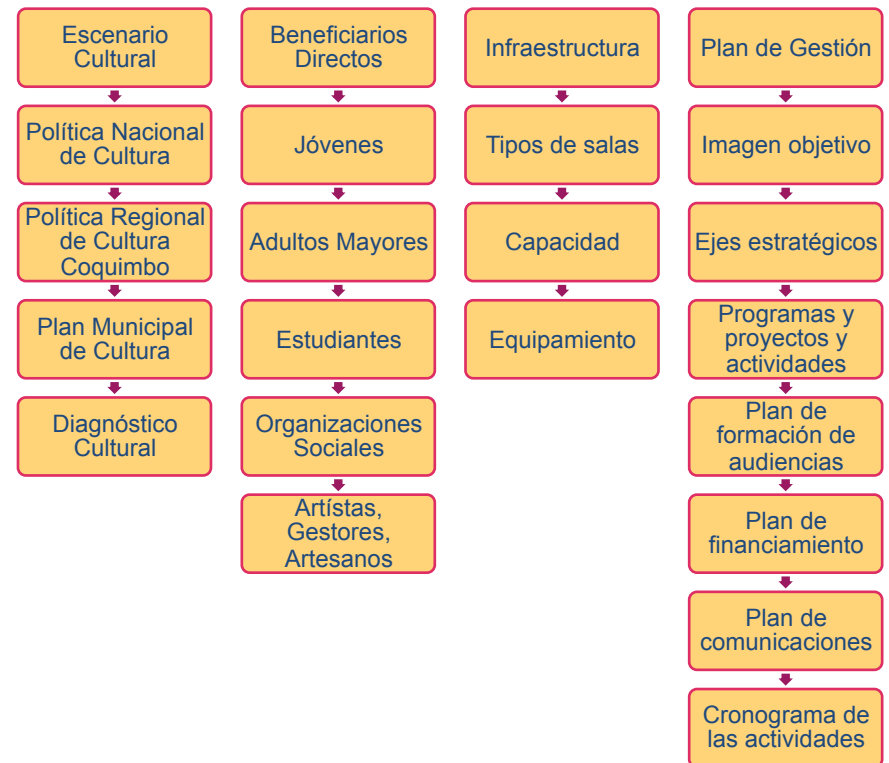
Escenario Cultural

Política Nacional de Cultura

Política Regional de Cultura Coquimbo

Plan Municipal de Cultura

Diagnóstico Cultural

Beneficiarios Directos

Jóvenes

Adultos Mayores

Estudiantes

Organizaciones Sociales

Artístas, Gestores, Artesanos

Infraestructura

Tipos de salas

Capacidad

Equipamiento

Plan de Gestión

Imagen objetivo

Ejes estratégicos

Programas y proyectos y actividades

Plan de formación de audiencias

Plan de financiamiento

Plan de comunicaciones

Cronograma de las actividades